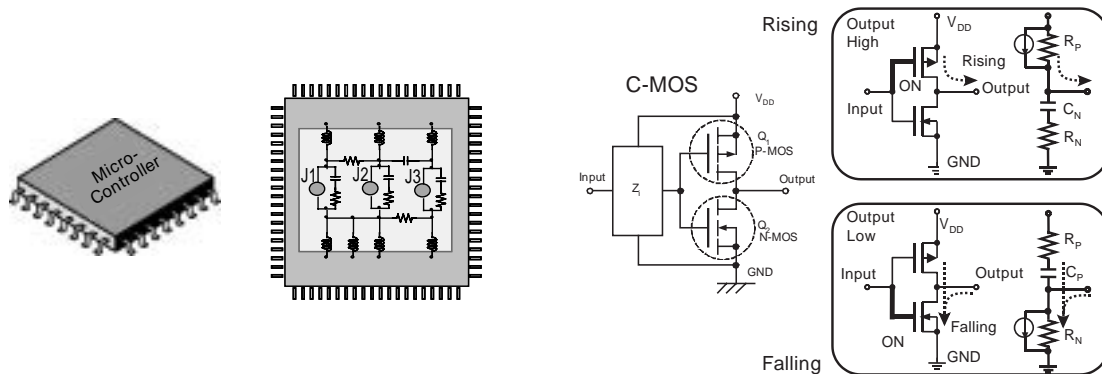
Micro-Controller

J1 J2 J3

C-MOS

$V_{DD}$

Input $Z_i$ $Q_1$ P-MOS Output $Q_2$ N-MOS GND

Rising

Output High $V_{DD}$ Rising ON Output Input GND $R_P$ $C_N$ $R_N$

Output Low $V_{DD}$ Input Output Falling ON GND $R_P$ $C_P$ $R_N$

Falling